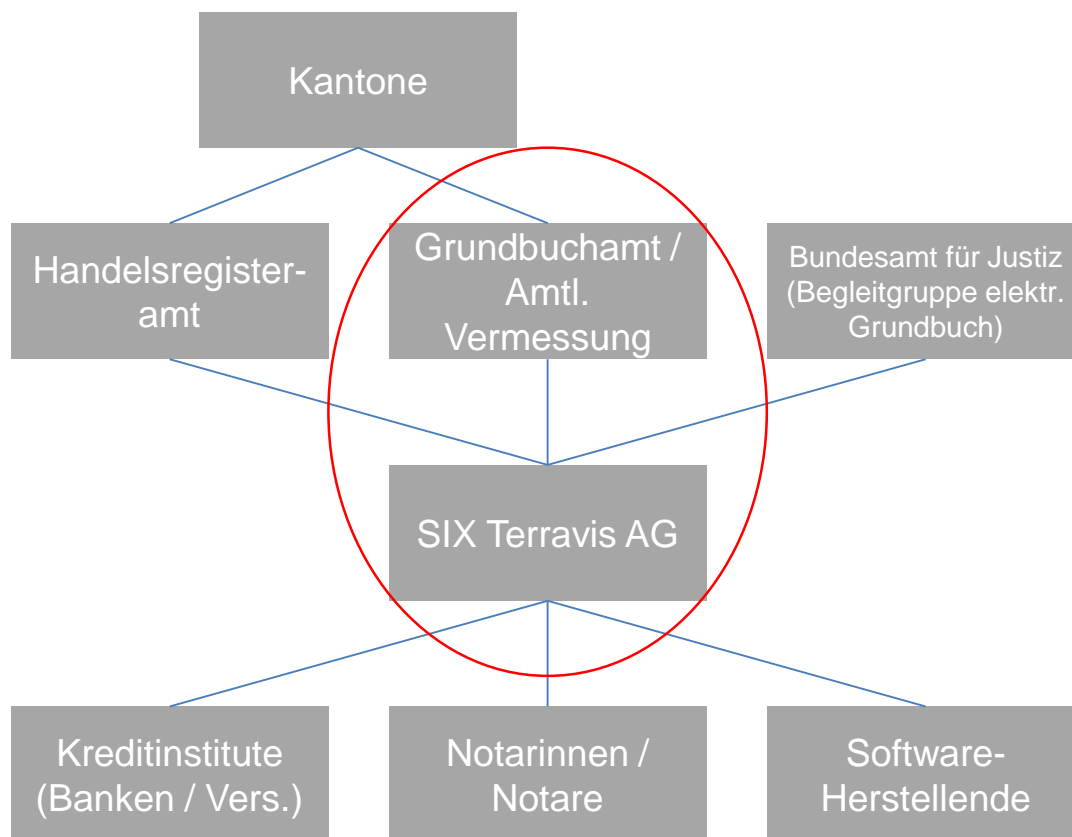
Kantone

Handelsregister-amt

Grundbuchamt / Amtl. Vermessung

Bundesamt für Justiz (Begleitgruppe elektr. Grundbuch)

SIX Terravis AG

Kreditinstitute (Banken / Vers.)

Notarinnen / Notare

Software-Herstellende